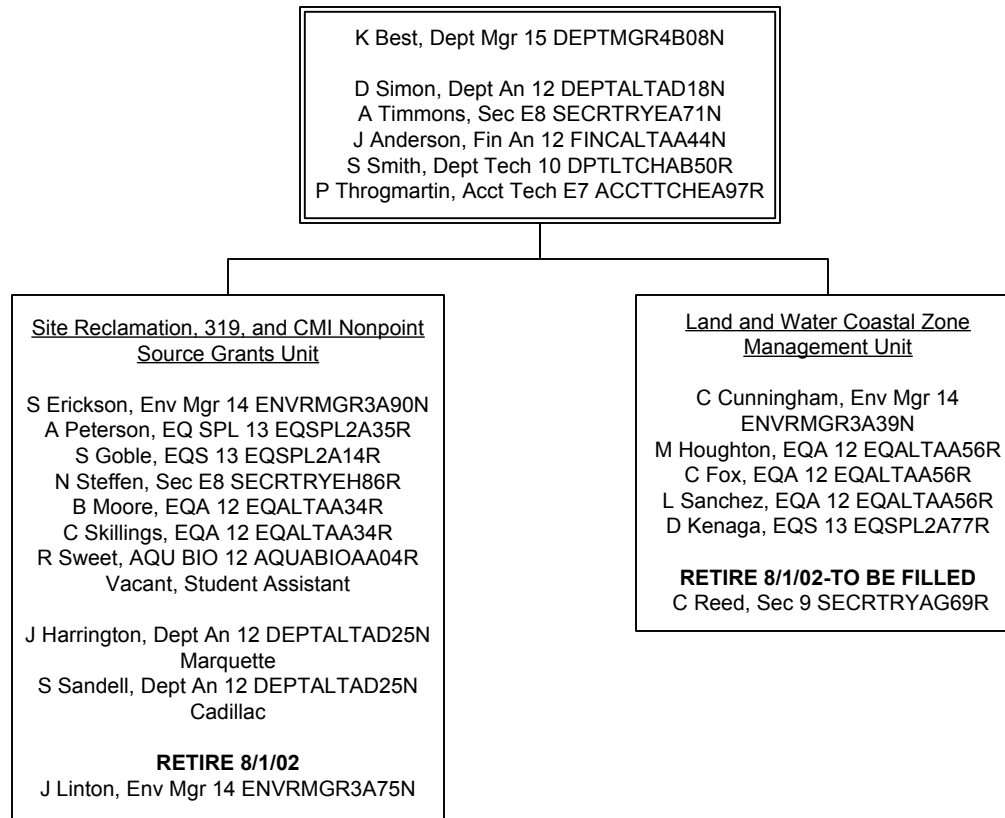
K Best, Dept Mgr 15 DEPTMGR4B08N

D Simon, Dept An 12 DEPTALTAD18N
A Timmons, Sec E8 SECRTRYEA71N
J Anderson, Fin An 12 FINCALTAA44N
S Smith, Dept Tech 10 DPTLTCHAB50R
P Throgmartin, Acct Tech E7 ACCTTCHEA97R

Site Reclamation, 319, and CMI Nonpoint Source Grants Unit

S Erickson, Env Mgr 14 ENVRMGR3A90N
A Peterson, EQ SPL 13 EQSPL2A35R
S Goble, EQS 13 EQSPL2A14R
N Steffen, Sec E8 SECRTRYEH86R
B Moore, EQA 12 EQALTAA34R
C Skillings, EQA 12 EQALTAA34R
R Sweet, AQU BIO 12 AQUABIOAA04R
Vacant, Student Assistant

J Harrington, Dept An 12 DEPTALTAD25N
Marquette
S Sandell, Dept An 12 DEPTALTAD25N
Cadillac

**RETIRE 8/1/02**
J Linton, Env Mgr 14 ENVRMGR3A75N

Land and Water Coastal Zone Management Unit

C Cunningham, Env Mgr 14
ENVRMGR3A39N
M Houghton, EQA 12 EQALTAA56R
C Fox, EQA 12 EQALTAA56R
L Sanchez, EQA 12 EQALTAA56R
D Kenaga, EQS 13 EQSPL2A77R

**RETIRE 8/1/02-TO BE FILLED**
C Reed, Sec 9 SECRTRYAG69R